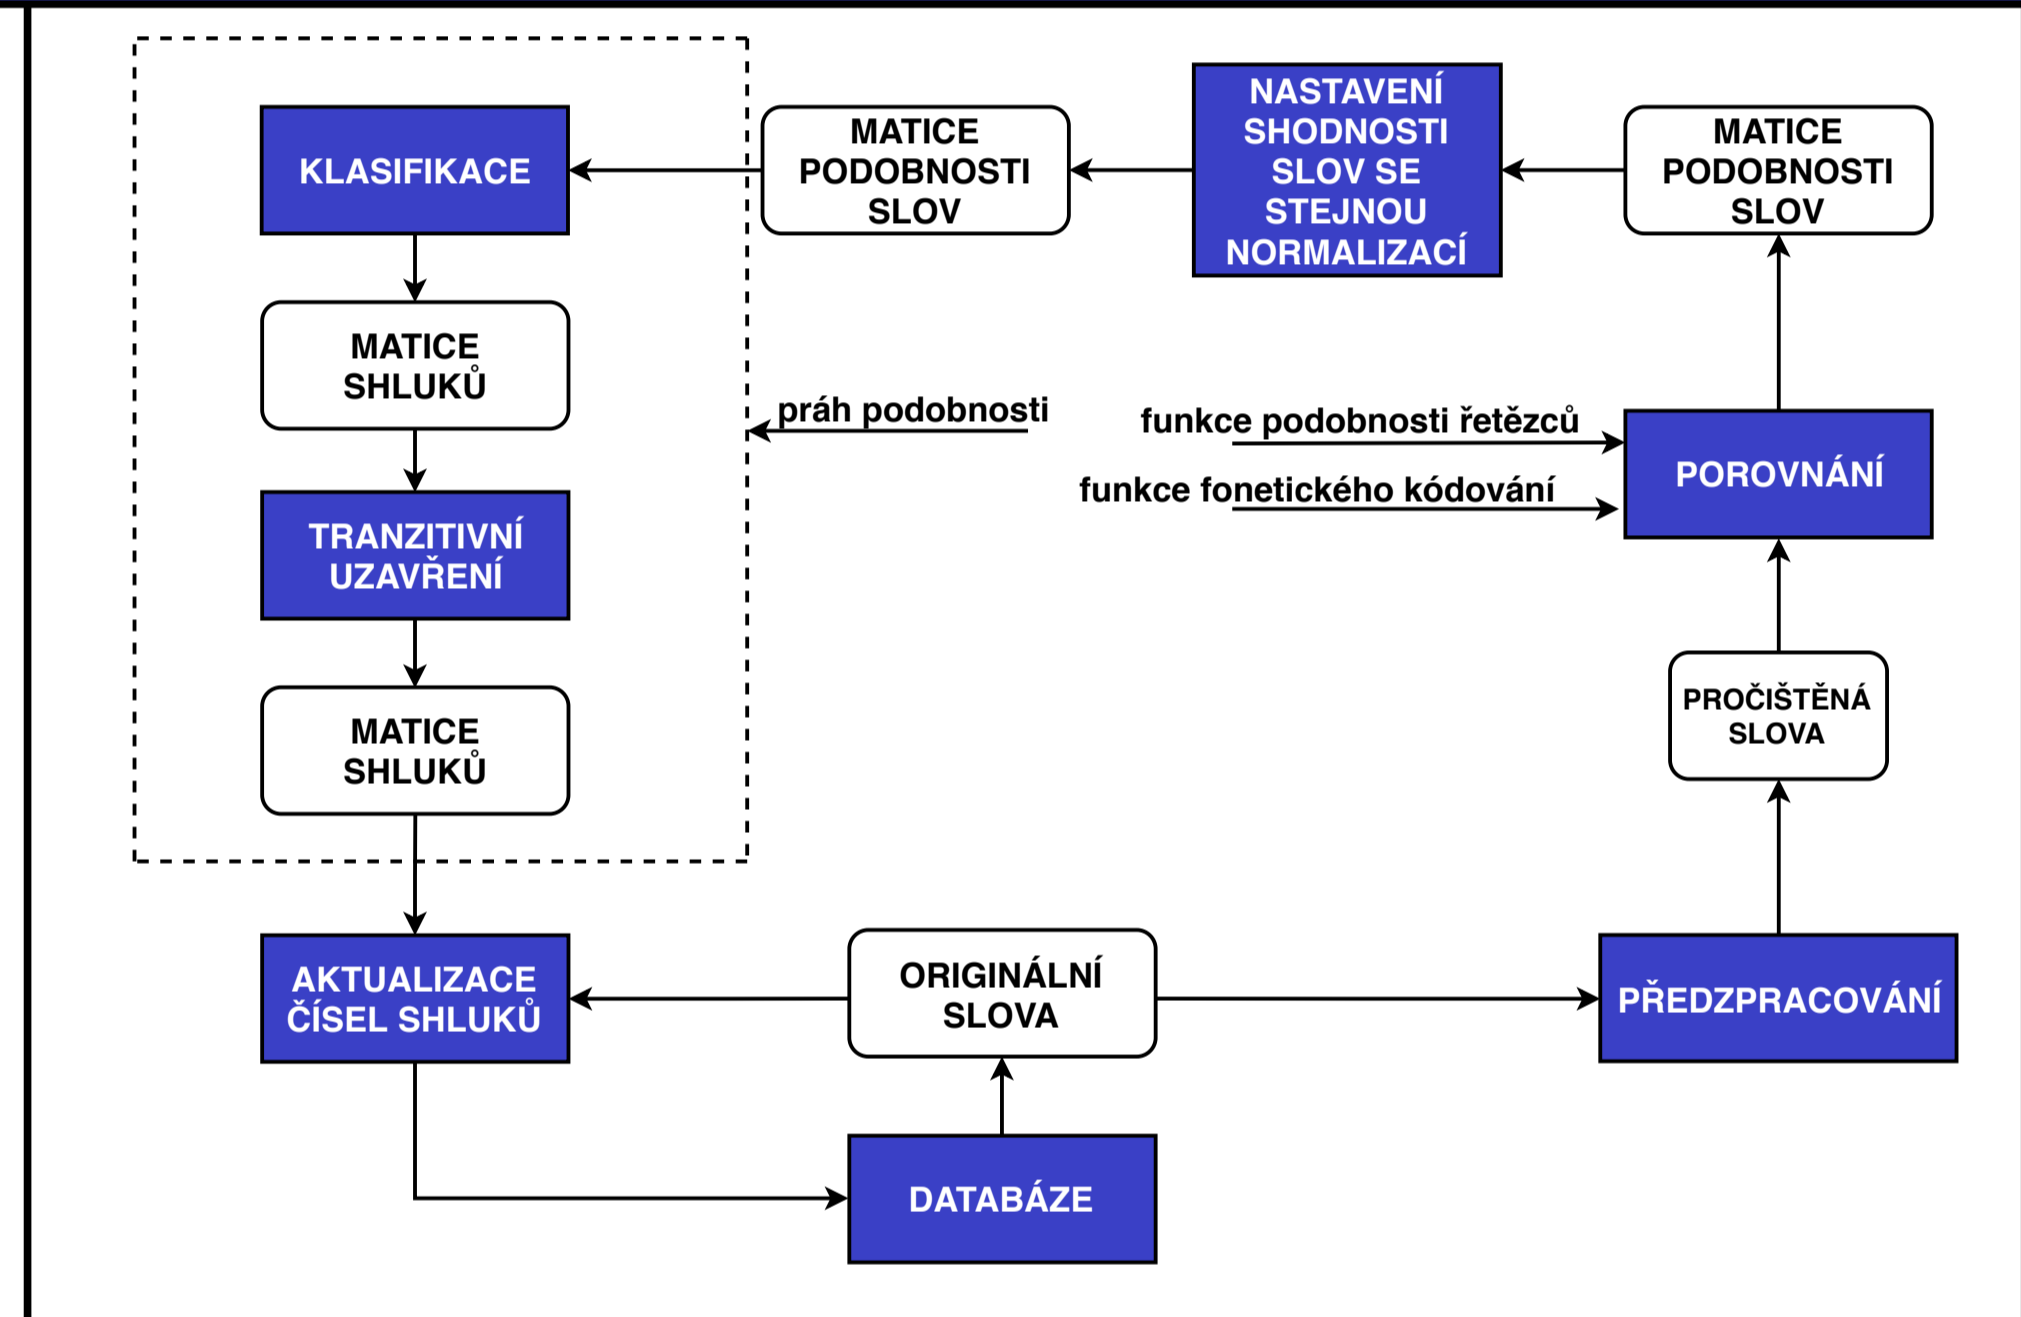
KLASIFIKACE

MATICE PODOBNOSTI SLOV

NASTAVENÍ SHODNOSTI SLOV SE STEJNOU NORMALIZACÍ

MATICE PODOBNOSTI SLOV

MATICE SHLUKŮ

práh podobnosti

funkce podobnosti řetězců

funkce fonetického kódování

POROVNÁNÍ

TRANZITIVNÍ UZAVŘENÍ

MATICE SHLUKŮ

PROČIŠTĚNÁ SLOVA

AKTUALIZACE ČÍSEL SHLUKŮ

ORIGINÁLNÍ SLOVA

PŘEDZPRACOVÁNÍ

DATABÁZE